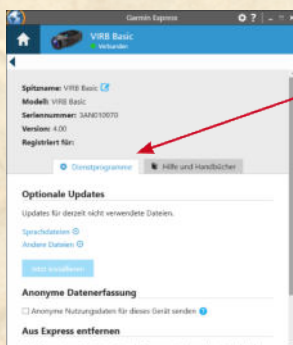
Garmin Express

VIRB Basic
Verbunden

Spitzname: VIRB Basic
Modell: VIRB Basic
Seriennummer: 3AN010070
Version: 4.00
Registriert für:

Dienstprogramme
Hilfe und Handbücher

Optionale Updates
Updates für derzeit nicht verwendete Dateien.
Sprachdateien
Andere Dateien
Jetzt installieren

Anonyme Datenerfassung
Anonyme Nutzungsdaten für dieses Gerät senden

Aus Express entfernen